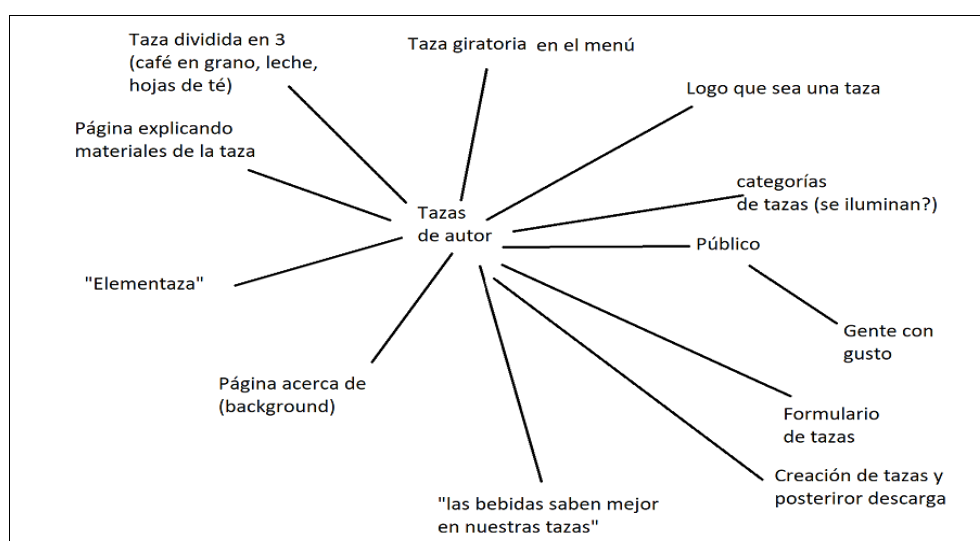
Tazas de autor

Taza dividida en 3 (café en grano, leche, hojas de té)

Taza giratoria en el menú

Logo que sea una taza

Página explicando materiales de la taza

categorías de tazas (se iluminan?)

Público

Gente con gusto

"Elementaza"

Página acerca de (background)

Formulario de tazas

Creación de tazas y posteriror descarga

"las bebidas saben mejor en nuestras tazas"